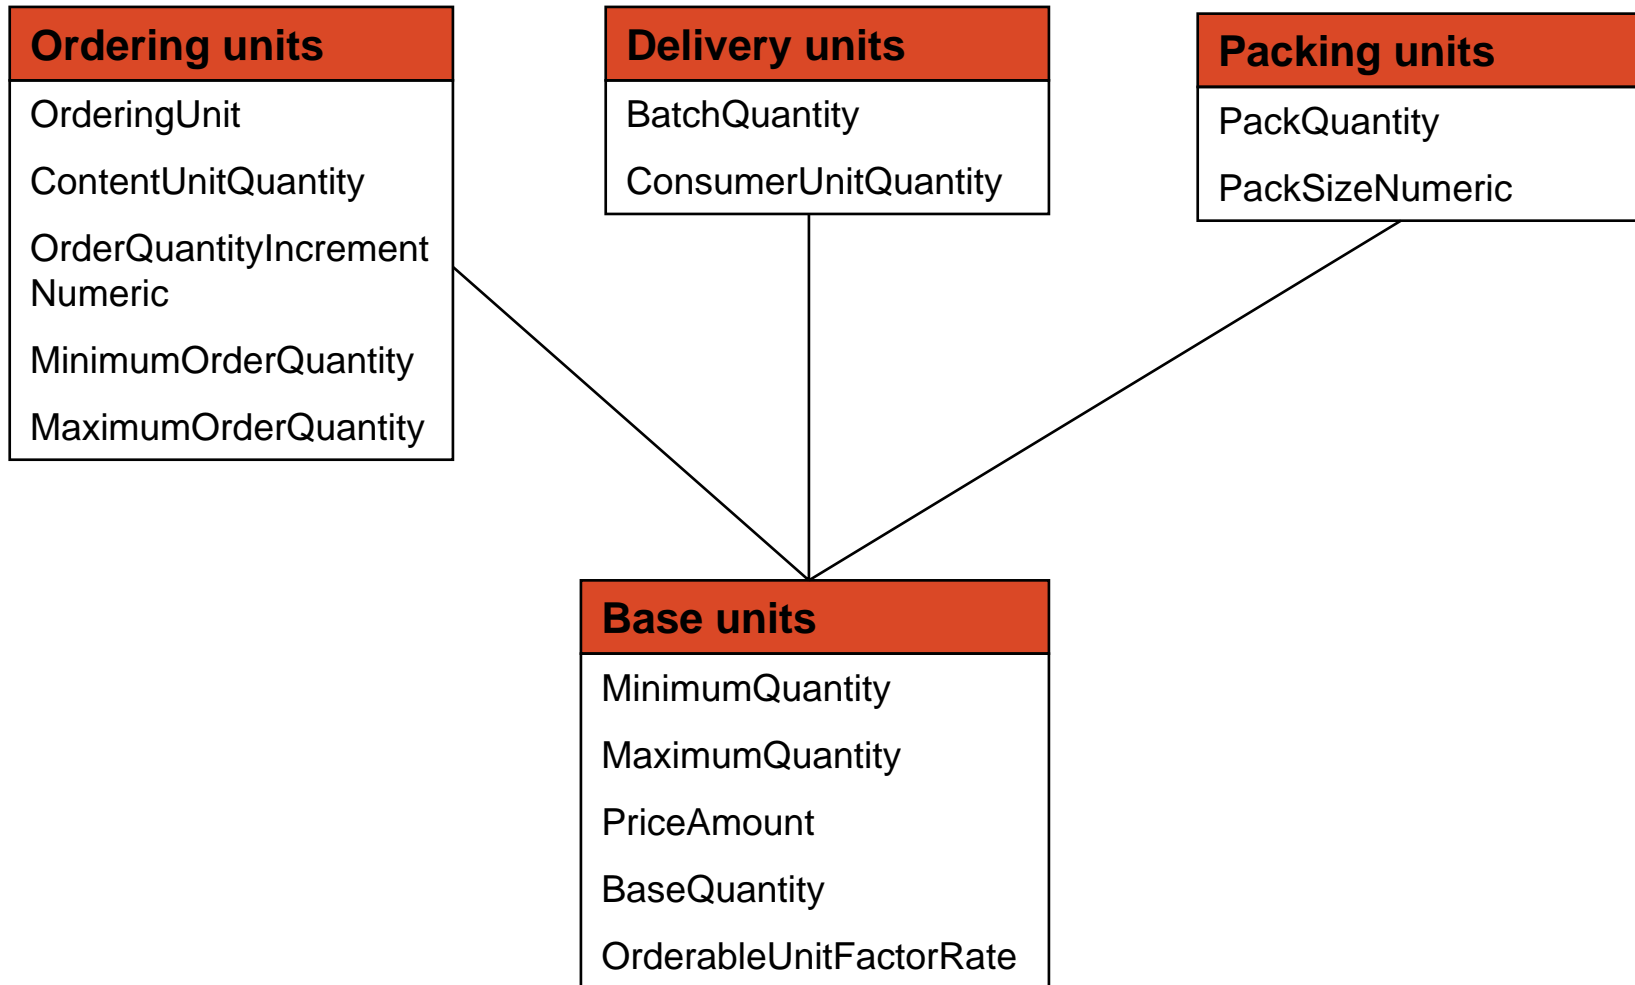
Ordering units

OrderingUnit

ContentUnitQuantity

OrderQuantityIncrement Numeric

MinimumOrderQuantity

MaximumOrderQuantity

Delivery units

BatchQuantity

ConsumerUnitQuantity

Packing units

PackQuantity

PackSizeNumeric

Base units

MinimumQuantity

MaximumQuantity

PriceAmount

BaseQuantity

OrderableUnitFactorRate